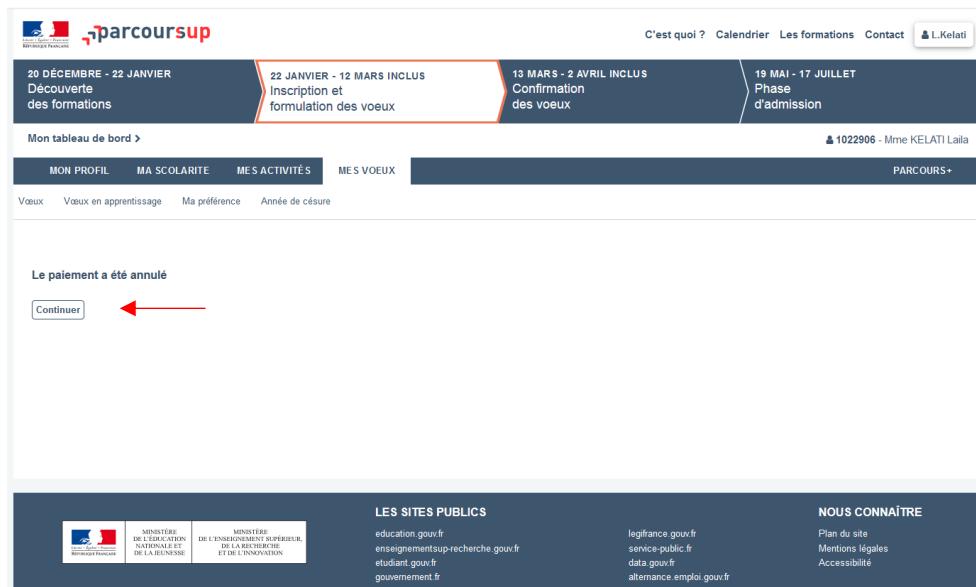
Liberté • Égalité • Fraternité
RÉPUBLIQUE FRANÇAISE

parcoursup

C'est quoi ? Calendrier Les formations Contact L.Kelati

20 DÉCEMBRE - 22 JANVIER
Découverte des formations

22 JANVIER - 12 MARS INCLUS
Inscription et formulation des voeux

13 MARS - 2 AVRIL INCLUS
Confirmation des voeux

19 MAI - 17 JUILLET
Phase d'admission

Mon tableau de bord >

1022906 - Mme KELATI Laila

MON PROFIL MA SCOLARITE MES ACTIVITÉS MES VOEUX PARCOURS+

Vœux Vœux en apprentissage Ma préférence Année de césure

Le paiement a été annulé

Continuer

Liberté • Égalité • Fraternité
RÉPUBLIQUE FRANÇAISE

MINISTÈRE DE L'ÉDUCATION NATIONALE ET DE LA JEUNESSE

MINISTÈRE DE L'ENSEIGNEMENT SUPÉRIEUR, DE LA RECHERCHE ET DE L'INNOVATION

LES SITES PUBLICS
education.gouv.fr
enseignementsup-recherche.gouv.fr
etudiant.gouv.fr
gouvernement.fr

legifrance.gouv.fr
service-public.fr
data.gouv.fr
alternance.emploi.gouv.fr

NOUS CONNAÎTRE
Plan du site
Mentions légales
Accessibilité